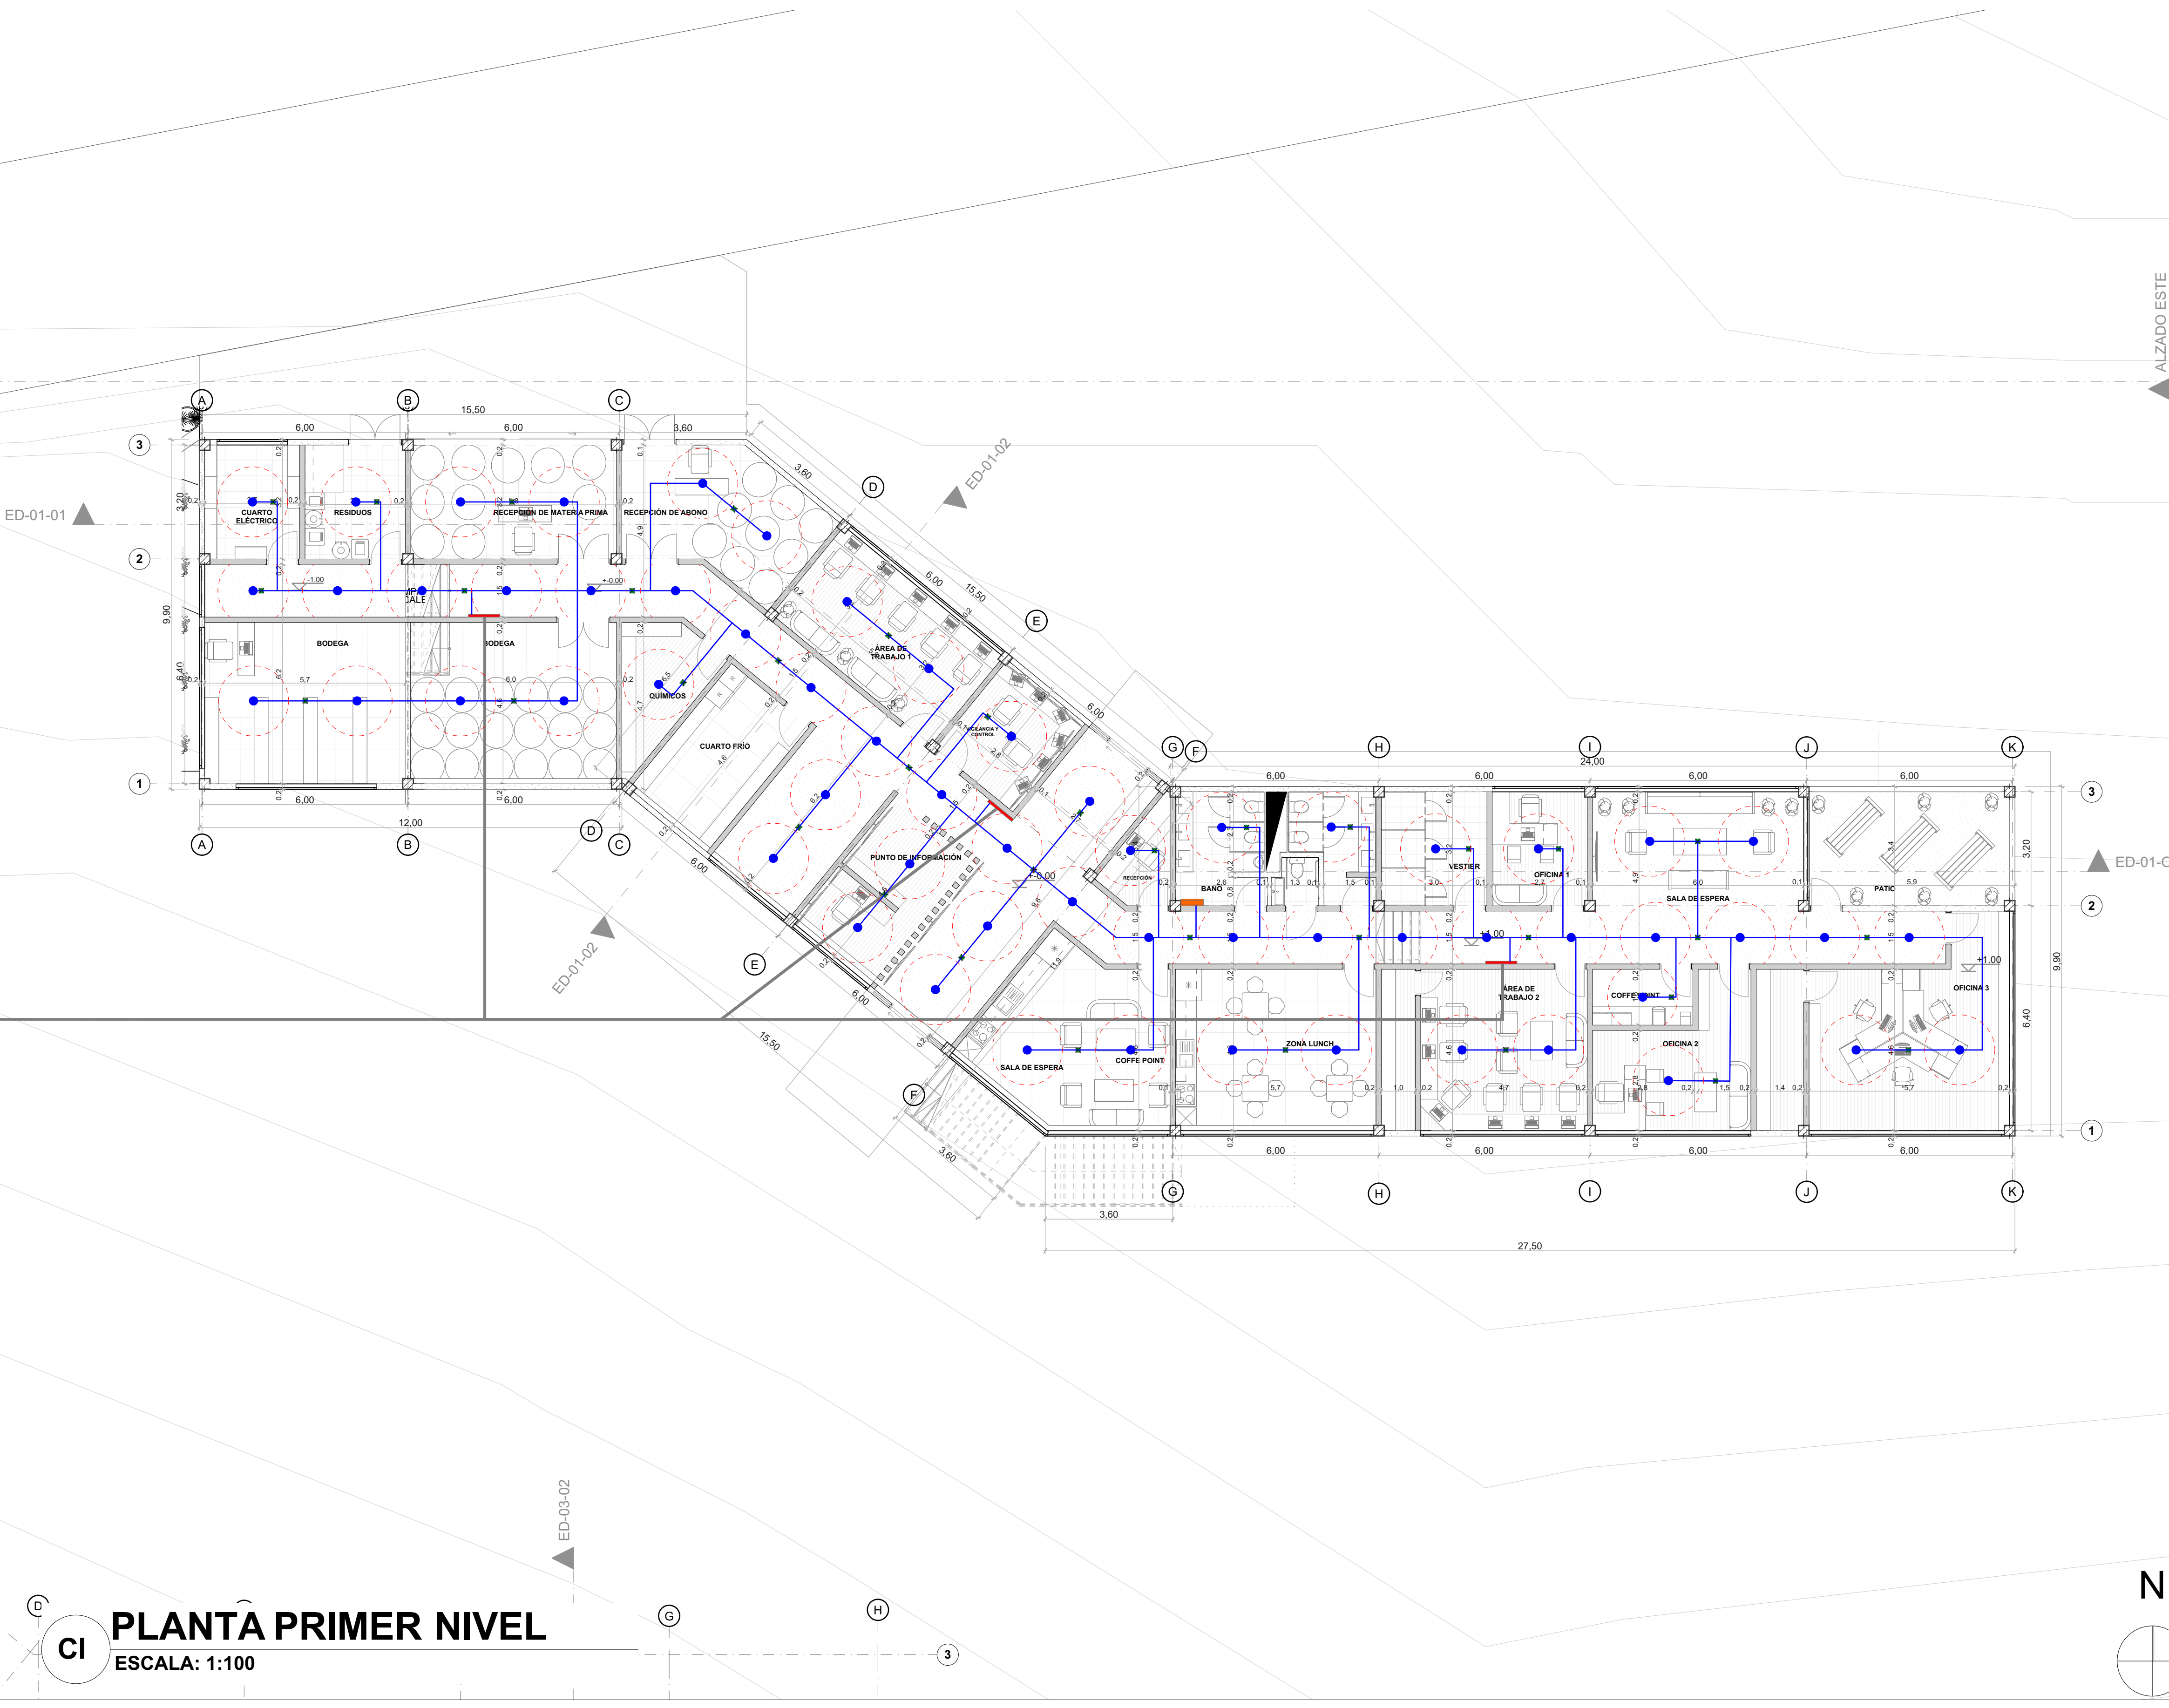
ALZADO ESTE

ED-01-01
ED-01-02
ED-01-02
ED-01-C
ED-03-02

A B C D E F G H I J K
1 2 3

15,50
6,00
6,00
3,60
3,60
6,00
15,50
6,00
6,00
6,00
12,00
6,00
15,50
3,60
24,00
6,00
6,00
6,00
6,00
6,00
6,00
6,00
6,00
3,60
27,50
9,90
3,20
6,40
3,20
9,90
6,40

CUARTO ELÉCTRICO
RESIDUOS
RECEPCIÓN DE MATERIA PRIMA
RECEPCIÓN DE ABONO
BODEGA
BODEGA
QUÍMICOS
CUARTO FRÍO
ÁREA DE TRABAJO 1
VIGILANCIA Y CONTROL
PUNTO DE INFORMACIÓN
RECEPCIÓN
BAÑO
VESTIER
OFICINA 1
SALA DE ESPERA
PATIO
ÁREA DE TRABAJO 2
COFFE POINT
OFICINA 3
OFICINA 2
ZONA LUNCH
COFFE POINT
SALA DE ESPERA
SALE

-1.00
+-0.00
+-0.00
+1.00
+1.00

PLANTA PRIMER NIVEL
ESCALA: 1:100
CI

N